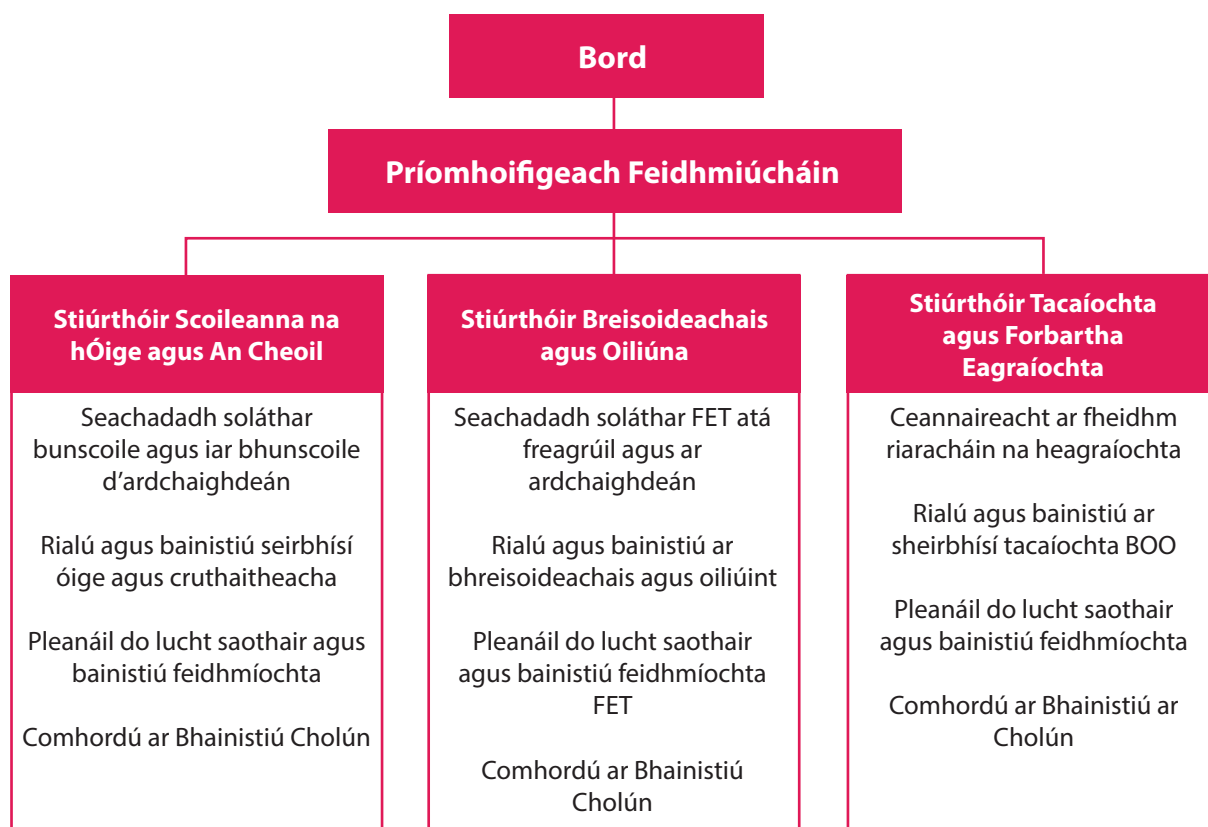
Bord

Príomhoifigeach Feidhmiúcháin

Stiúrthóir Scoileanna na hÓige agus An Cheoil

Seachadadh soláthar bunscoile agus iar bhunscoile d'ardchaighdeán

Rialú agus bainistiú seirbhísí óige agus cruthaitheacha

Pleanáil do lucht saothair agus bainistiú feidhmíochta

Comhordú ar Bhainistiú Cholún

Stiúrthóir Breisoideachais agus Oiliúna

Seachadadh soláthar FET atá freagrúil agus ar ardchaighdeán

Rialú agus bainistiú ar bhreisoideachais agus oiliúint

Pleanáil do lucht saothair agus bainistiú feidhmíochta FET

Comhordú ar Bhainistiú Cholún

Stiúrthóir Tacaíochta agus Forbartha Eagraíochta

Ceannaireacht ar fheidhm riaracháin na heagraíochta

Rialú agus bainistiú ar sheirbhísí tacaíochta BOO

Pleanáil do lucht saothair agus bainistiú feidhmíochta

Comhordú ar Bhainistiú ar Cholún